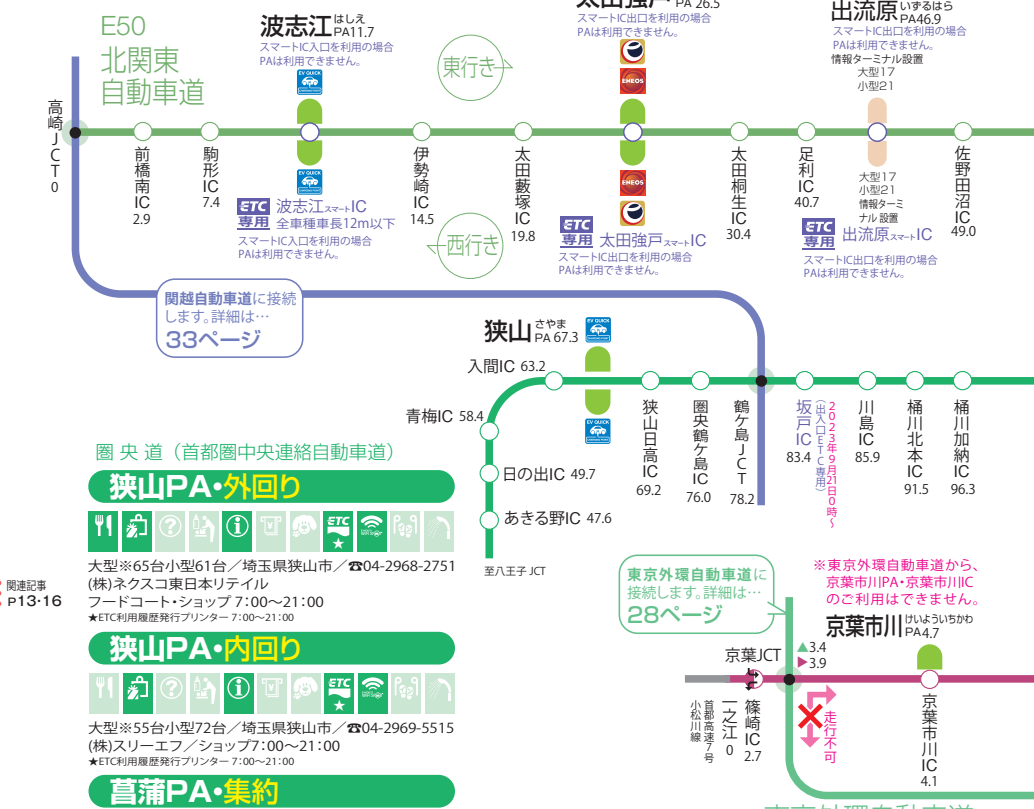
E50
北関東
自動車道

波志江はしえ PA11.7
スマートIC入口を利用の場合 PAは利用できません。

太田強戸 PA 26.5
スマートIC出口を利用の場合 PAは利用できません。

出流原いずるはら PA46.9
スマートIC出口を利用の場合 PAは利用できません。
情報ターミナル設置
大型17
小型21

東行き

高崎JCT 0
前橋南IC 2.9
駒形IC 7.4
伊勢崎IC 14.5
太田藪塚IC 19.8
太田桐生IC 30.4
足利IC 40.7
佐野田沼IC 49.0

大型17
小型21
情報ターミナル設置

ETC専用 波志江スマートIC 全車種車長12m以下
スマートIC入口を利用の場合 PAは利用できません。

西行き

ETC専用 太田強戸スマートIC
スマートIC出口を利用の場合 PAは利用できません。

ETC専用 出流原スマートIC
スマートIC出口を利用の場合 PAは利用できません。

関越自動車道に接続します。詳細は…
33ページ

狭山さやま PA 67.3
入間IC 63.2
青梅IC 58.4
日の出IC 49.7
あきる野IC 47.6
至八王子 JCT
狭山日高IC 69.2
圏央鶴ケ島IC 76.0
鶴ケ島JCT 78.2
坂戸IC 83.4
（出入口ETC専用）
2023年9月21日0時～
川島IC 85.9
桶川北本IC 91.5
桶川加納IC 96.3

圏 央 道（首都圏中央連絡自動車道）
狭山PA・外回り
大型※65台小型61台／埼玉県狭山市／☎04-2968-2751
(株)ネクスコ東日本リテイル
フードコート・ショップ 7：00～21：00
★ETC利用履歴発行プリンター 7：00～21：00

関連記事 P13･16

狭山PA・内回り
大型※55台小型72台／埼玉県狭山市／☎04-2969-5515
(株)スリーエフ／ショップ7：00～21：00
★ETC利用履歴発行プリンター 7：00～21：00

菖蒲PA・集約

東京外環自動車道に接続します。詳細は…
28ページ

※東京外環自動車道から、京葉市川PA・京葉市川ICのご利用はできません。

京葉市川けいよういちかわ PA4.7
京葉JCT
▲3.4
▶3.9
首都高速7号小松川線
一之江 0
篠崎IC 2.7
走行不可
京葉市川IC 4.1